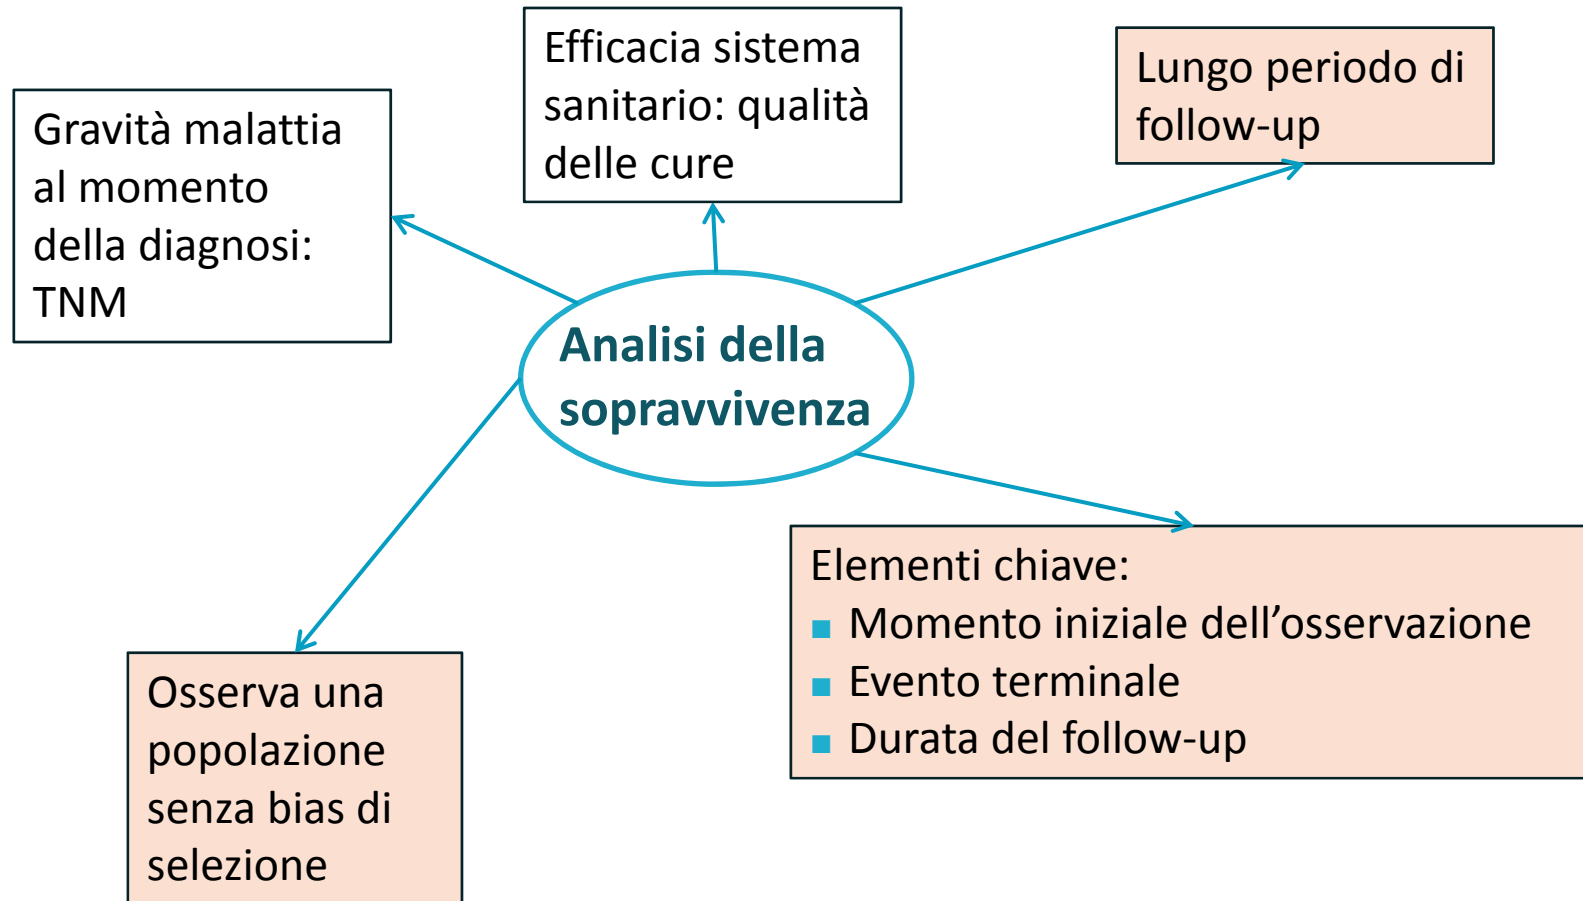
Efficacia sistema sanitario: qualità delle cure

Gravità malattia al momento della diagnosi: TNM

Lungo periodo di follow-up

Analisi della sopravvivenza

Elementi chiave:
- Momento iniziale dell’osservazione
- Evento terminale
- Durata del follow-up

Osserva una popolazione senza bias di selezione